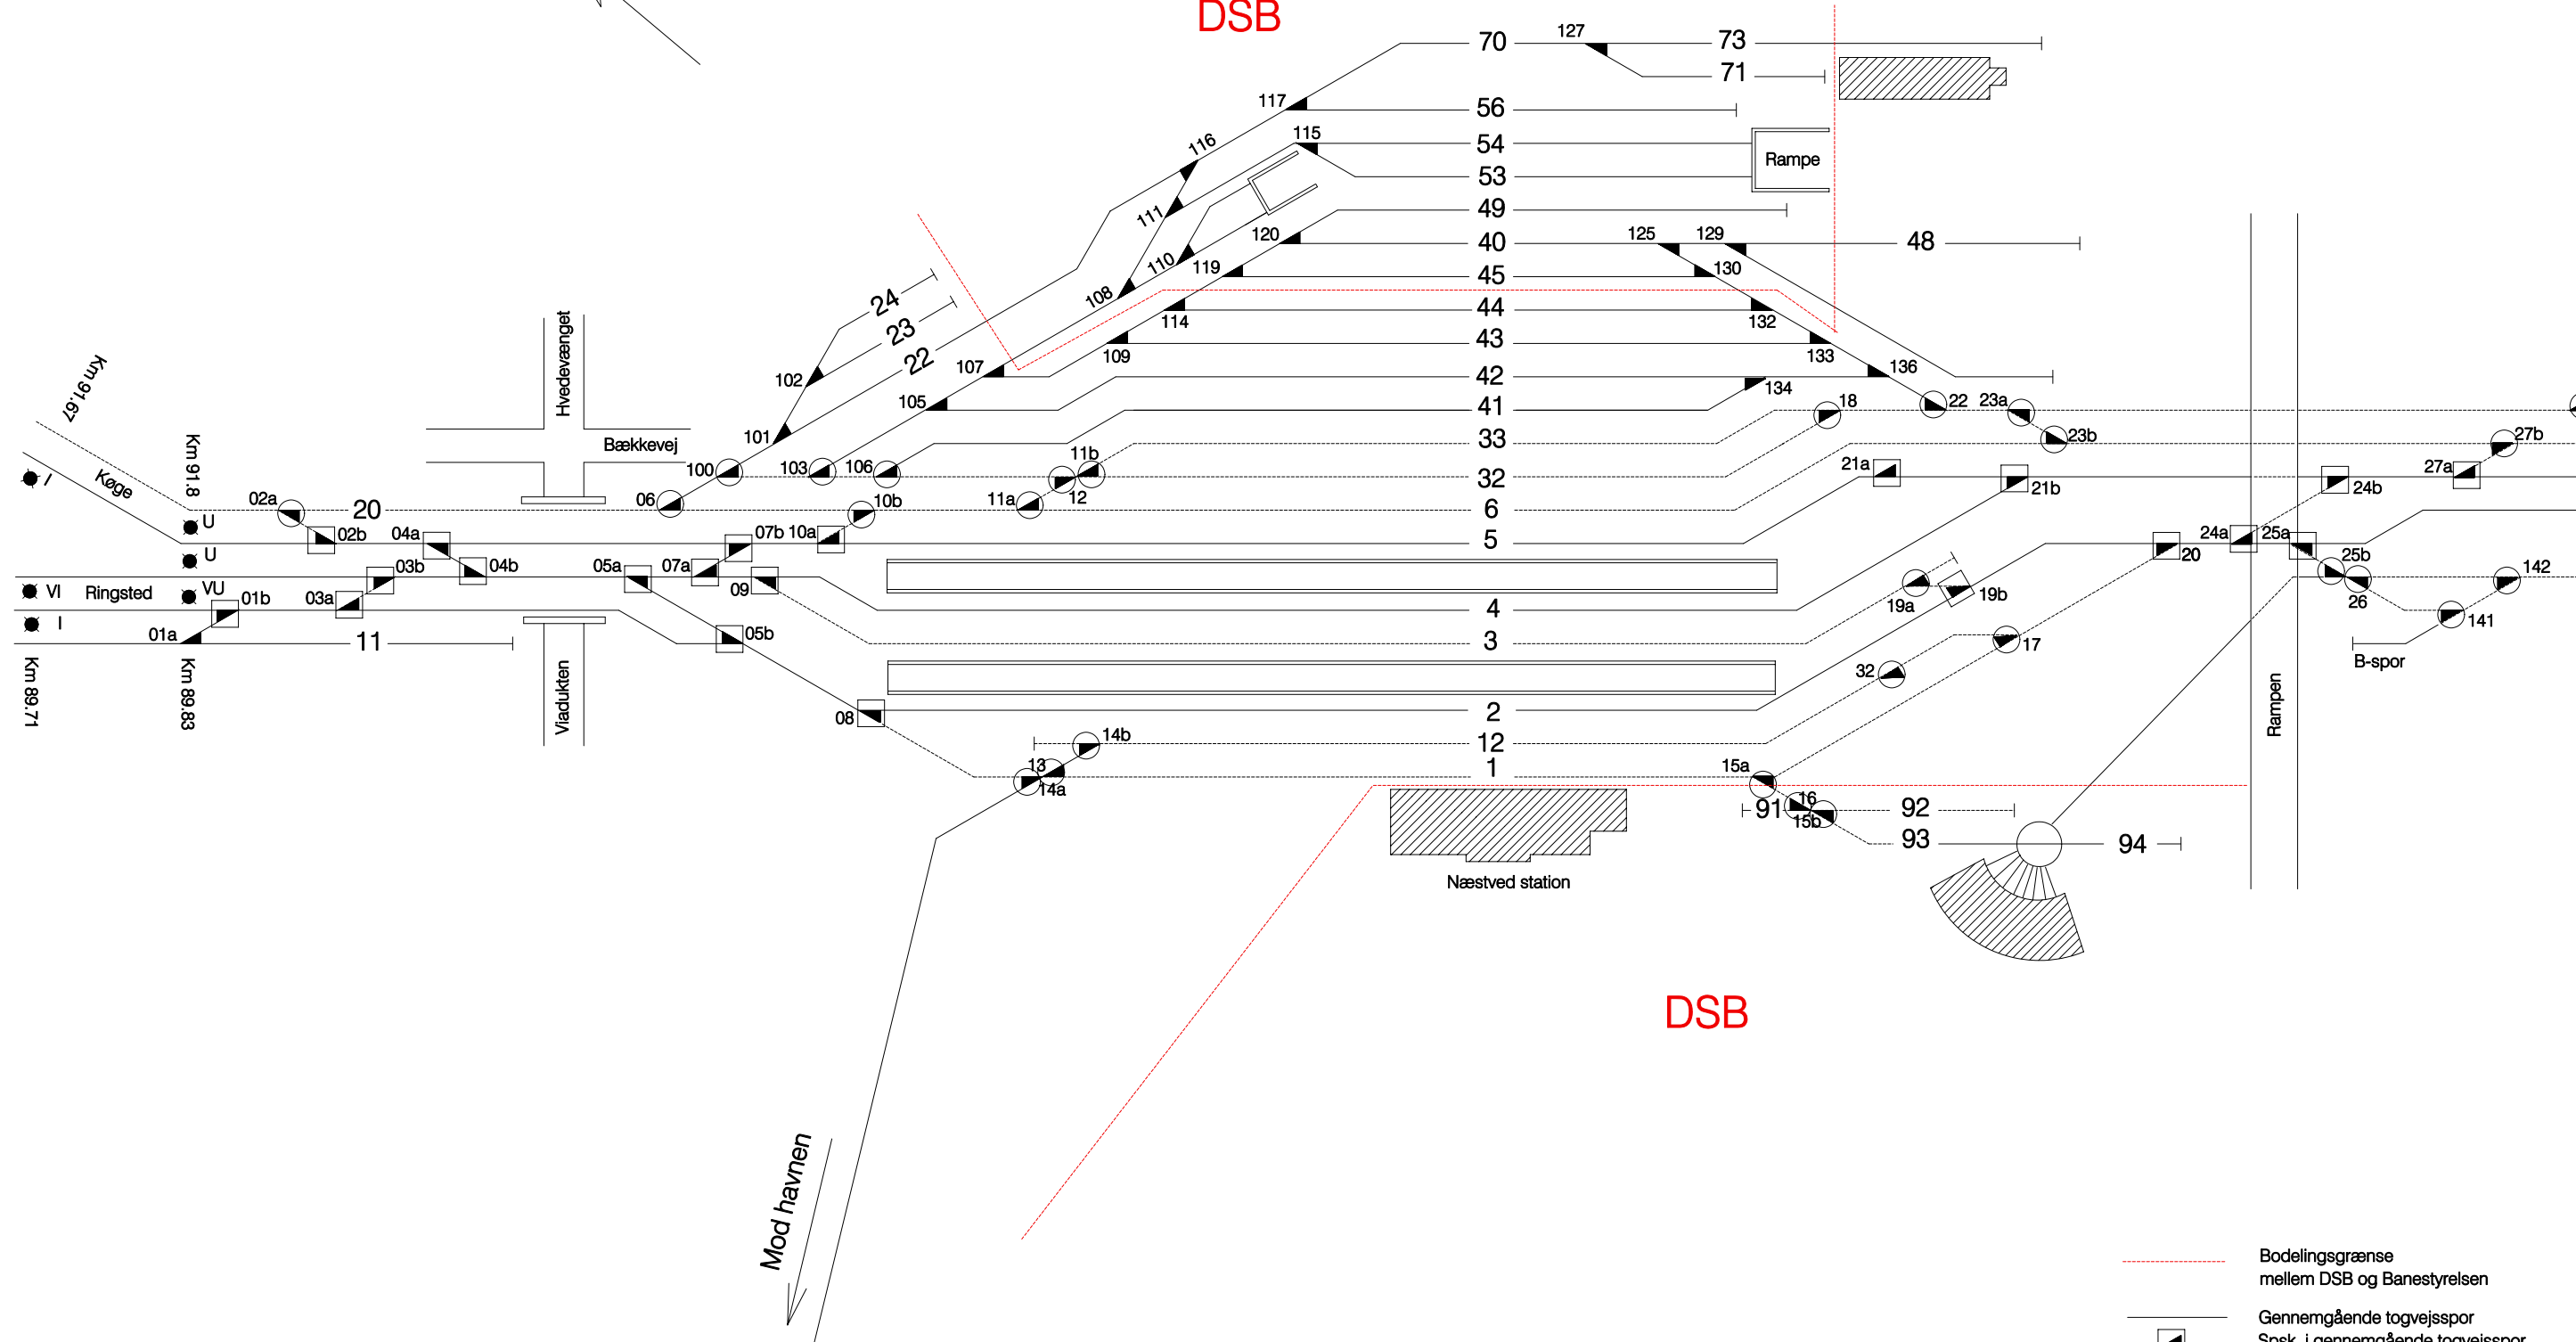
DSB

70
127
73
71
117
56
116
115
54
Rampe
53
111
49
110
120
40
125
129
48
108
119
45
130
24
23
22
114
44
132
107
109
43
133
136
102
42
134
105
41
18
22
23a
Km 91.67
Hvedevænget
101
33
23b
Bækkevej
100
103
106
11b
32
21a
27b
Køge
Km 91.8
02a
06
11a
12
27a
U
20
10b
6
21b
24b
02b
04a
07b
10a
5
24a
25a
20
U
03b
04b
05a
07a
25b
VI
Ringsted
VU
01b
03a
09
142
19a
19b
26
I
4
141
01a
11
05b
3
17
B-spor
Km 89.71
Km 89.83
Viadukten
32
Rampen
08
2
14b
13
12
14a
1
15a
16
91
92
15b
93
94
Næstved station
DSB
Mod havnen
Bodelingsgrænse
mellem DSB og Banestyrelsen
Gennemgående togvejsspor
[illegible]